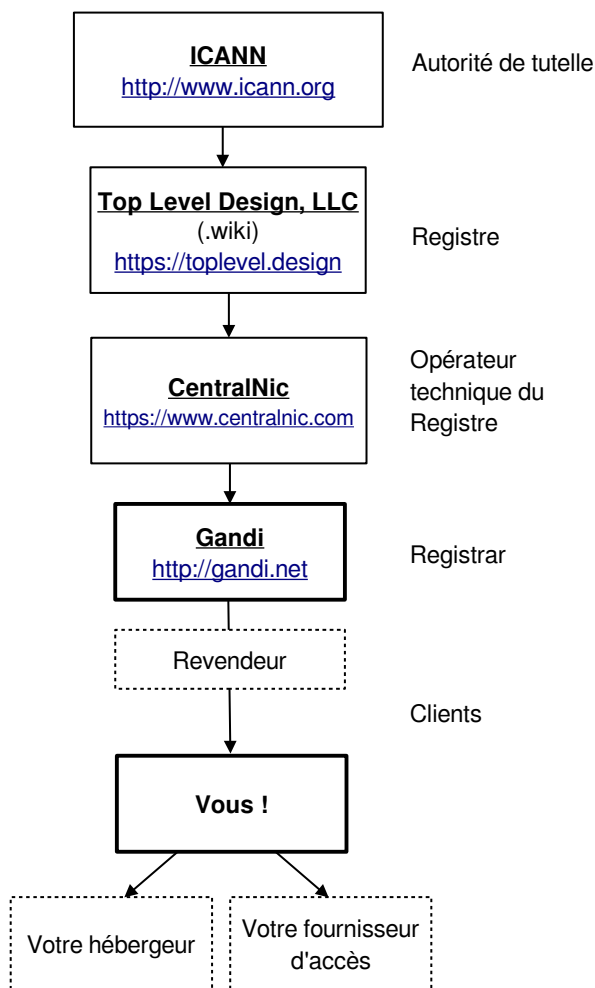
ICANN
http://www.icann.org

Autorité de tutelle

Top Level Design, LLC
(.wiki)
https://toplevel.design

Registre

CentralNic
https://www.centralnic.com

Opérateur technique du Registre

Gandi
http://gandi.net

Registrar

Revendeur

Clients

Vous !

Votre hébergeur

Votre fournisseur d'accès